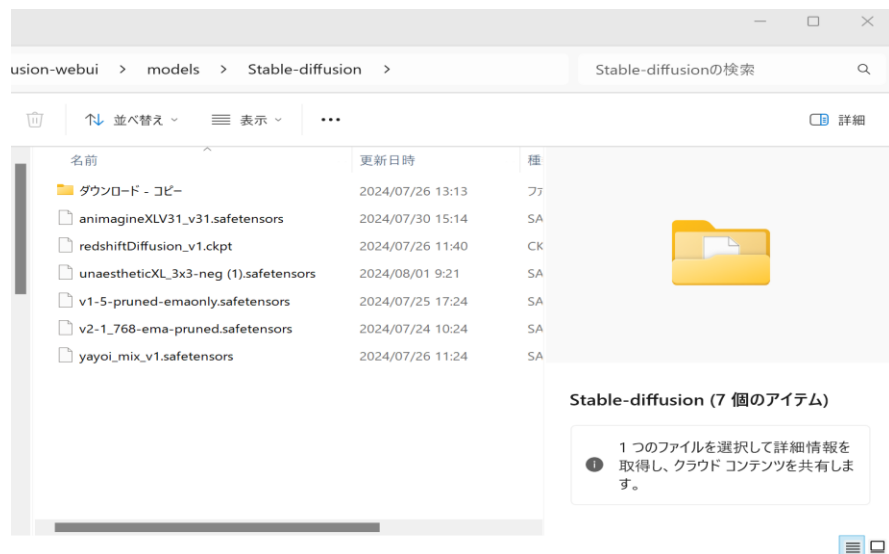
usion-webui > models > Stable-diffusion >

Stable-diffusionの検索

並べ替え 表示 ••• 詳細

| 名前 | 更新日時 | 種 |
|---|---|---|
| ダウンロード - コピー | 2024/07/26 13:13 | ファ |
| animagineXLV31_v31.safetensors | 2024/07/30 15:14 | SA |
| redshiftDiffusion_v1.ckpt | 2024/07/26 11:40 | CK |
| unaestheticXL_3x3-neg (1).safetensors | 2024/08/01 9:21 | SA |
| v1-5-pruned-emaonly.safetensors | 2024/07/25 17:24 | SA |
| v2-1_768-ema-pruned.safetensors | 2024/07/24 10:24 | SA |
| yayoi_mix_v1.safetensors | 2024/07/26 11:24 | SA |

Stable-diffusion (7 個のアイテム)

1 つのファイルを選択して詳細情報を取得し、クラウド コンテンツを共有します。